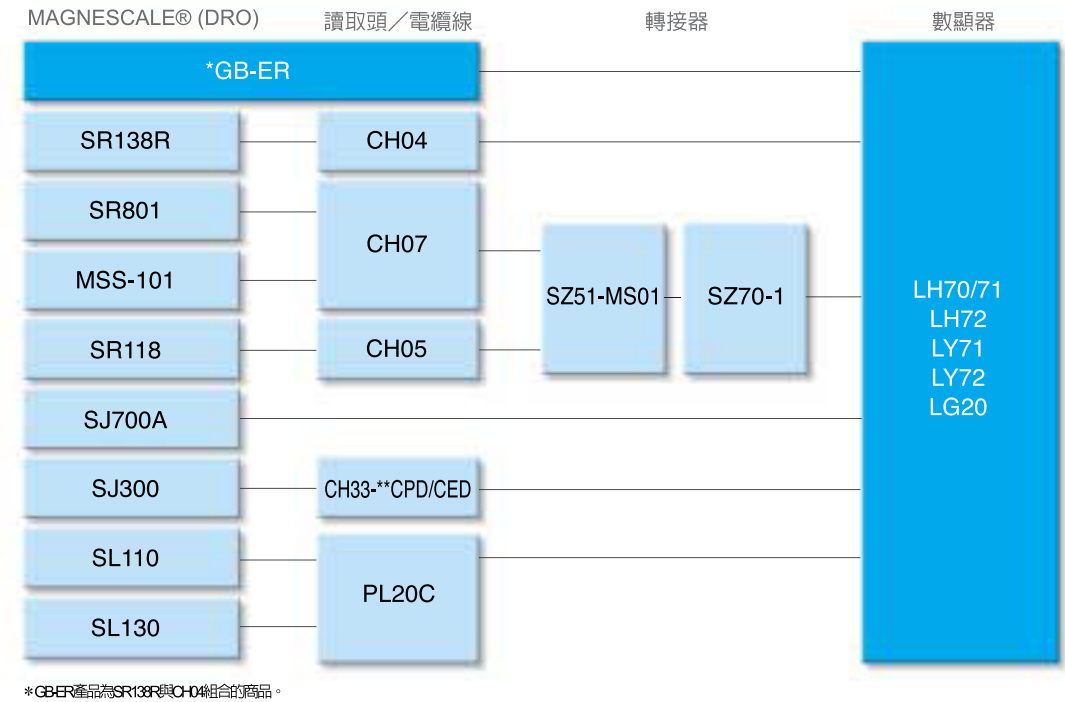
MAGNESCALE® (DRO)

讀取頭／電纜線

轉接器

數顯器

*GB-ER

SR138R

CH04

SR801

CH07

MSS-101

SZ51-MS01

SZ70-1

LH70/71
LH72
LY71
LY72
LG20

SR118

CH05

SJ700A

SJ300

CH33-**CPD/CED

SL110

PL20C

SL130

*GB-ER產品為SR138R與CH04組合的商品。